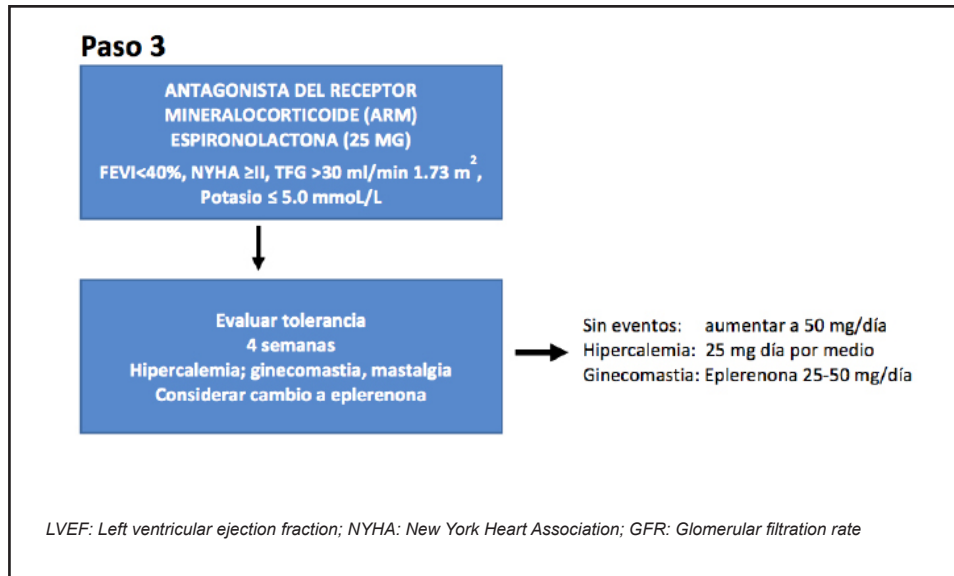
Paso 3

ANTAGONISTA DEL RECEPTOR MINERALOCORTICOIDE (ARM) ESPIRONOLACTONA (25 MG)

FEVI<40%, NYHA ≥II, TFG >30 ml/min 1.73 $m^2$, Potasio ≤ 5.0 mmoL/L

Evaluar tolerancia
4 semanas
Hipercalemia; ginecomastia, mastalgia
Considerar cambio a eplerenona

Sin eventos: aumentar a 50 mg/día
Hipercalemia: 25 mg día por medio
Ginecomastia: Eplerenona 25-50 mg/día

LVEF: Left ventricular ejection fraction; NYHA: New York Heart Association; GFR: Glomerular filtration rate